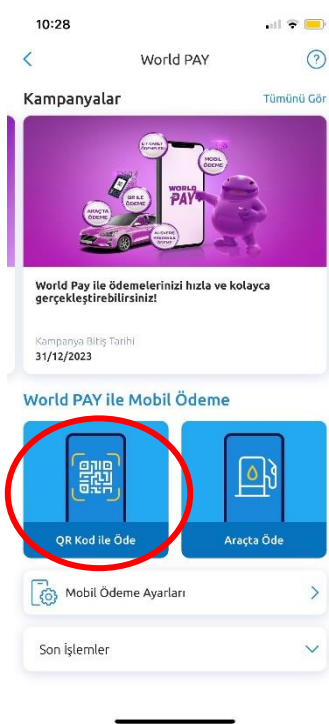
10:28

World PAY

Kampanyalar

Tümünü Gör

WORLD PAY

MOBİL ÖDEME

QR İLE ÖDEME

ARAÇTA ÖDEME

World Pay ile ödemelerinizi hızla ve kolayca gerçekleştirebilirsiniz!

Kampanya Bitiş Tarihi
31/12/2023

World PAY ile Mobil Ödeme

QR Kod ile Öde

Araçta Öde

Mobil Ödeme Ayarları

Son İşlemler